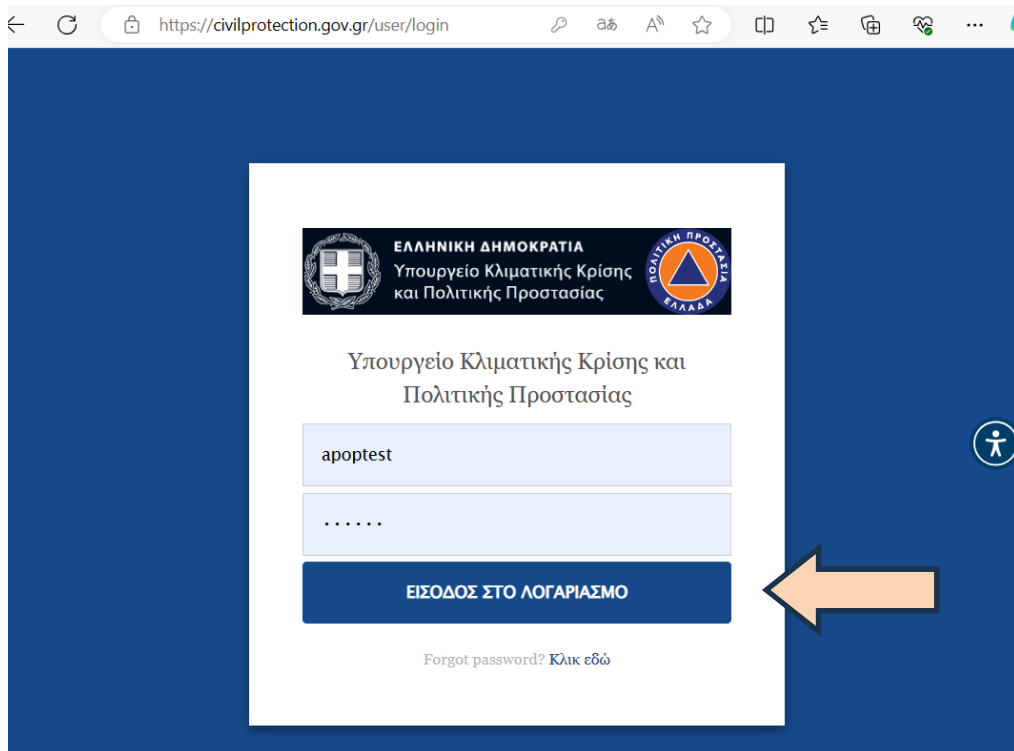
https://civilprotection.gov.gr/user/login

ΕΛΛΗΝΙΚΗ ΔΗΜΟΚΡΑΤΙΑ
Υπουργείο Κλιματικής Κρίσης και Πολιτικής Προστασίας

ΠΟΛΙΤΙΚΗ ΠΡΟΣΤΑΣΙΑ ΕΛΛΑΔΑ

Υπουργείο Κλιματικής Κρίσης και Πολιτικής Προστασίας

apoptest

······

ΕΙΣΟΔΟΣ ΣΤΟ ΛΟΓΑΡΙΑΣΜΟ

Forgot password? Κλικ εδώ